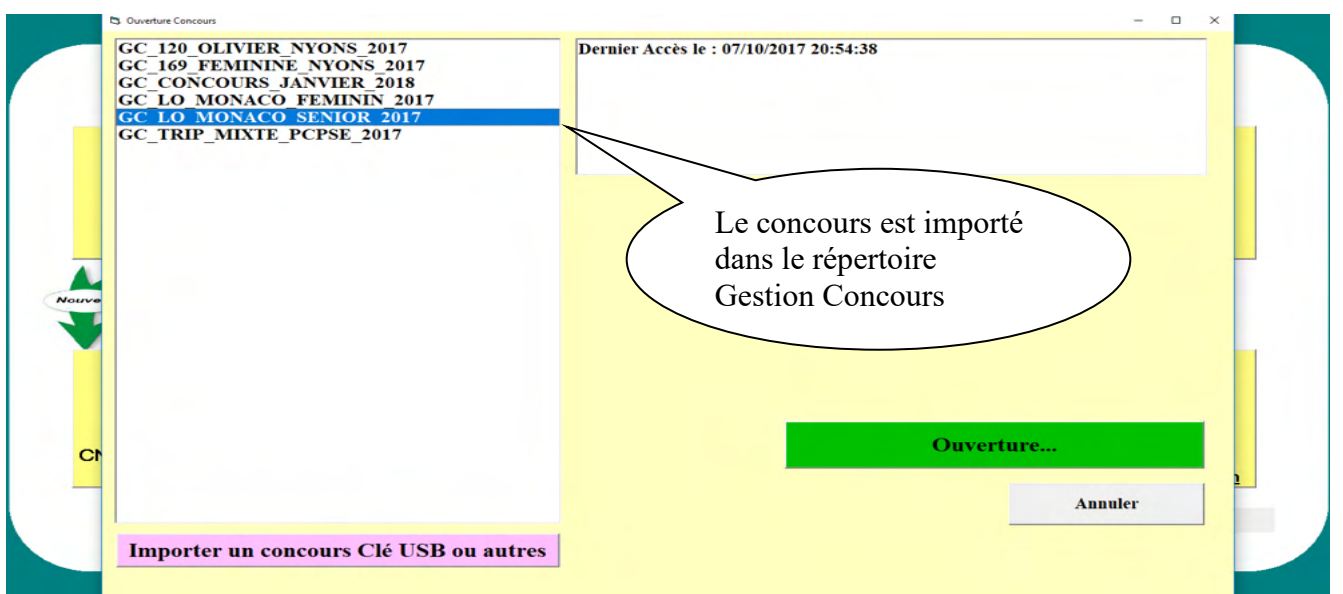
Ouverture Concours

GC_120_OLIVIER_NYONS_2017
GC_169_FEMININE_NYONS_2017
GC_CONCOURS_JANVIER_2018
GC_LO_MONACO_FEMININ_2017
GC_LO_MONACO_SENIOR_2017
GC_TRIP_MIXTE_PCPSE_2017

Dernier Accès le : 07/10/2017 20:54:38

Le concours est importé dans le répertoire Gestion Concours

Nouve

CN

Ouverture...

Annuler

Importer un concours Clé USB ou autres